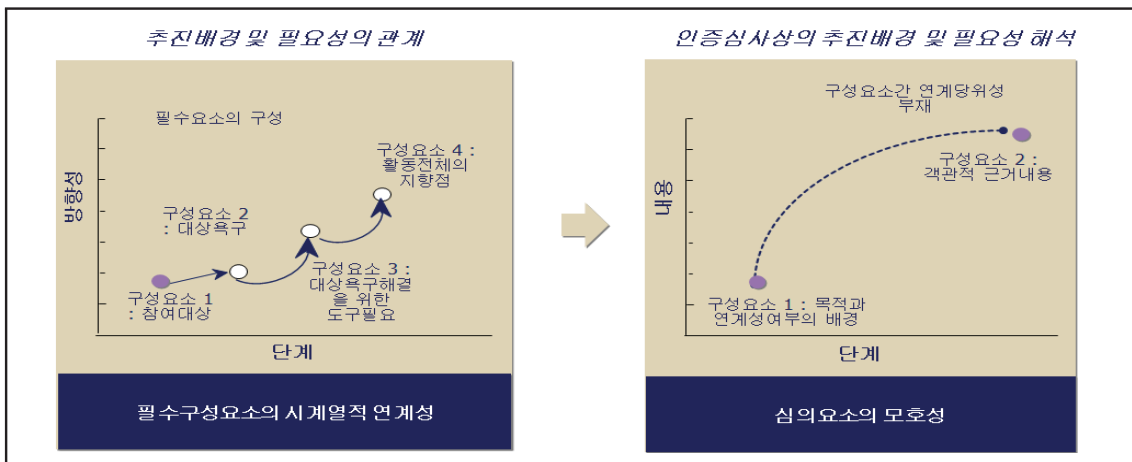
추진배경 및 필요성의 관계

필수요소의 구성

방향성

구성요소 4 : 활동전체의 지향점

구성요소 2 : 대상욕구

구성요소 3 : 대상욕구해결을 위한 도구필요

구성요소 1 : 참여대상

단계

필수구성요소의 시계열적 연계성

인증심사상의 추진배경 및 필요성 해석

구성요소간 연계당위성 부재

내용

구성요소 2 : 객관적 근거내용

구성요소 1 : 목적과 연계성여부의 배경

단계

심의요소의 모호성